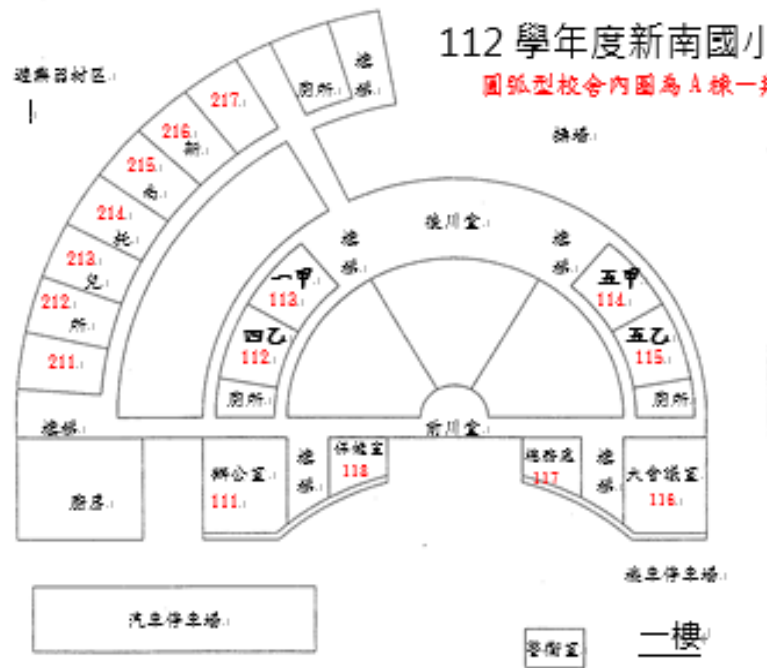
112 學年度新南國小

圓弧型校舍內圈為 A 棟一

遊戲器材區

操場

217

廁所

樓梯

216

新

215

南

214

幼

213

兒

212

園

211

後川堂

樓梯

樓梯

一甲

113

五甲

114

四乙

112

五乙

115

廁所

廁所

樓梯

前川堂

辦公室

111

樓梯

保健室

118

總務處

117

樓梯

大會議室

116

廚房

機車停車場

汽車停車場

警衛室

一樓